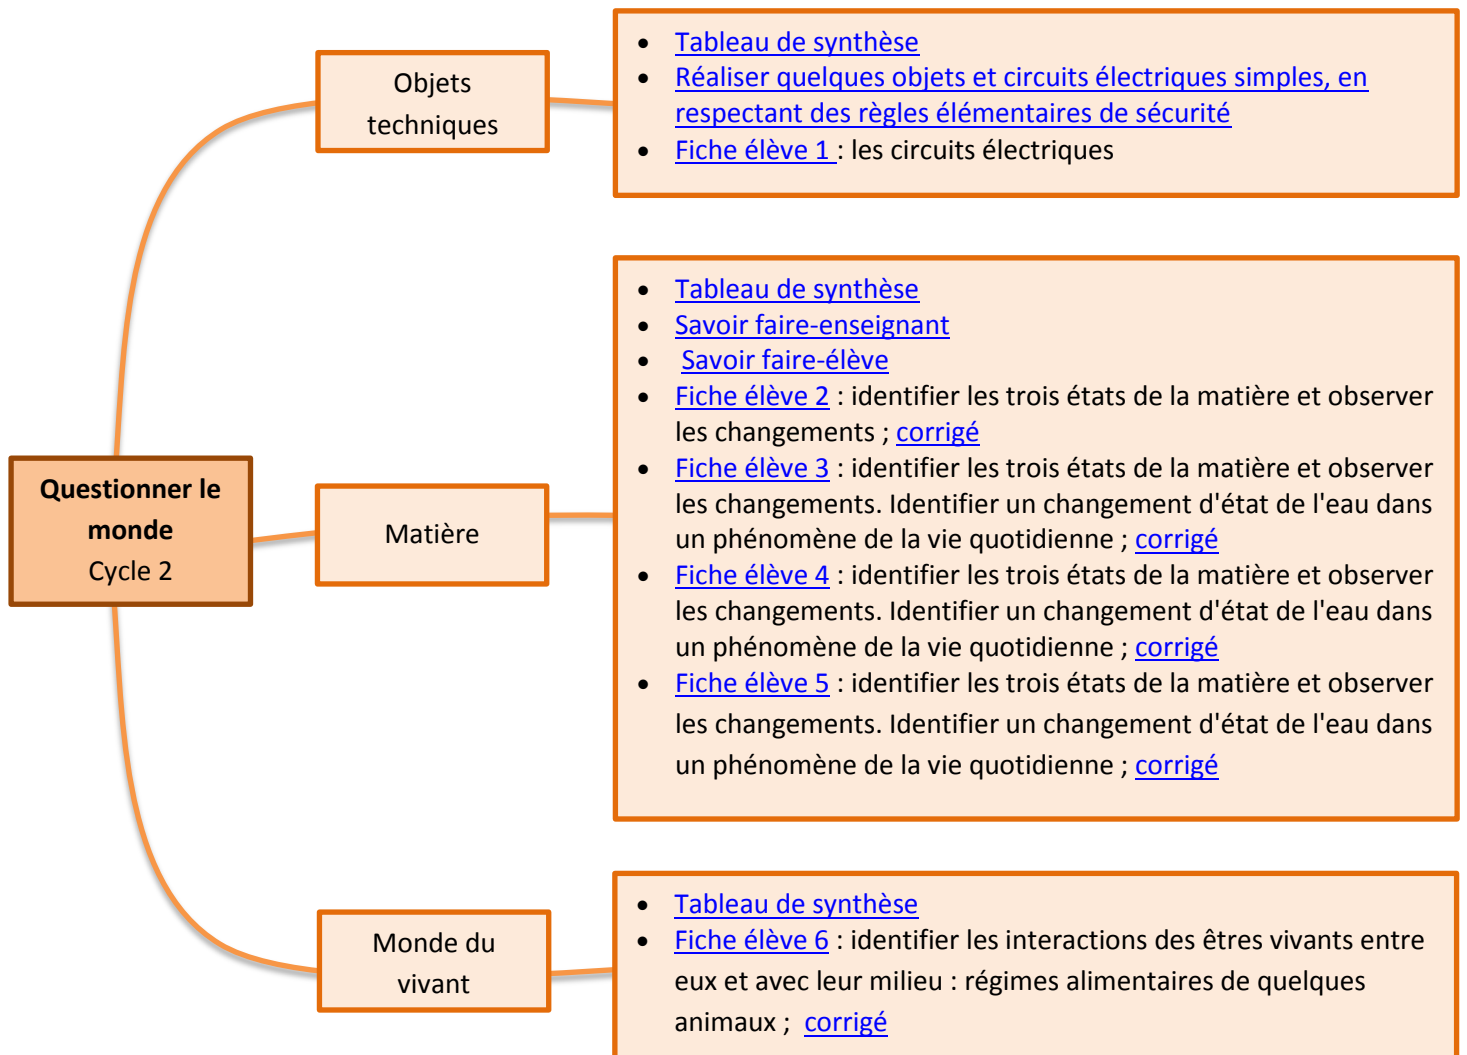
**Questionner le monde**
Cycle 2

Objets techniques

- Tableau de synthèse
- Réaliser quelques objets et circuits électriques simples, en respectant des règles élémentaires de sécurité
- Fiche élève 1 : les circuits électriques

Matière

- Tableau de synthèse
- Savoir faire-enseignant
- Savoir faire-élève
- Fiche élève 2 : identifier les trois états de la matière et observer les changements ; corrigé
- Fiche élève 3 : identifier les trois états de la matière et observer les changements. Identifier un changement d'état de l'eau dans un phénomène de la vie quotidienne ; corrigé
- Fiche élève 4 : identifier les trois états de la matière et observer les changements. Identifier un changement d'état de l'eau dans un phénomène de la vie quotidienne ; corrigé
- Fiche élève 5 : identifier les trois états de la matière et observer les changements. Identifier un changement d'état de l'eau dans un phénomène de la vie quotidienne ; corrigé

Monde du vivant

- Tableau de synthèse
- Fiche élève 6 : identifier les interactions des êtres vivants entre eux et avec leur milieu : régimes alimentaires de quelques animaux ; corrigé